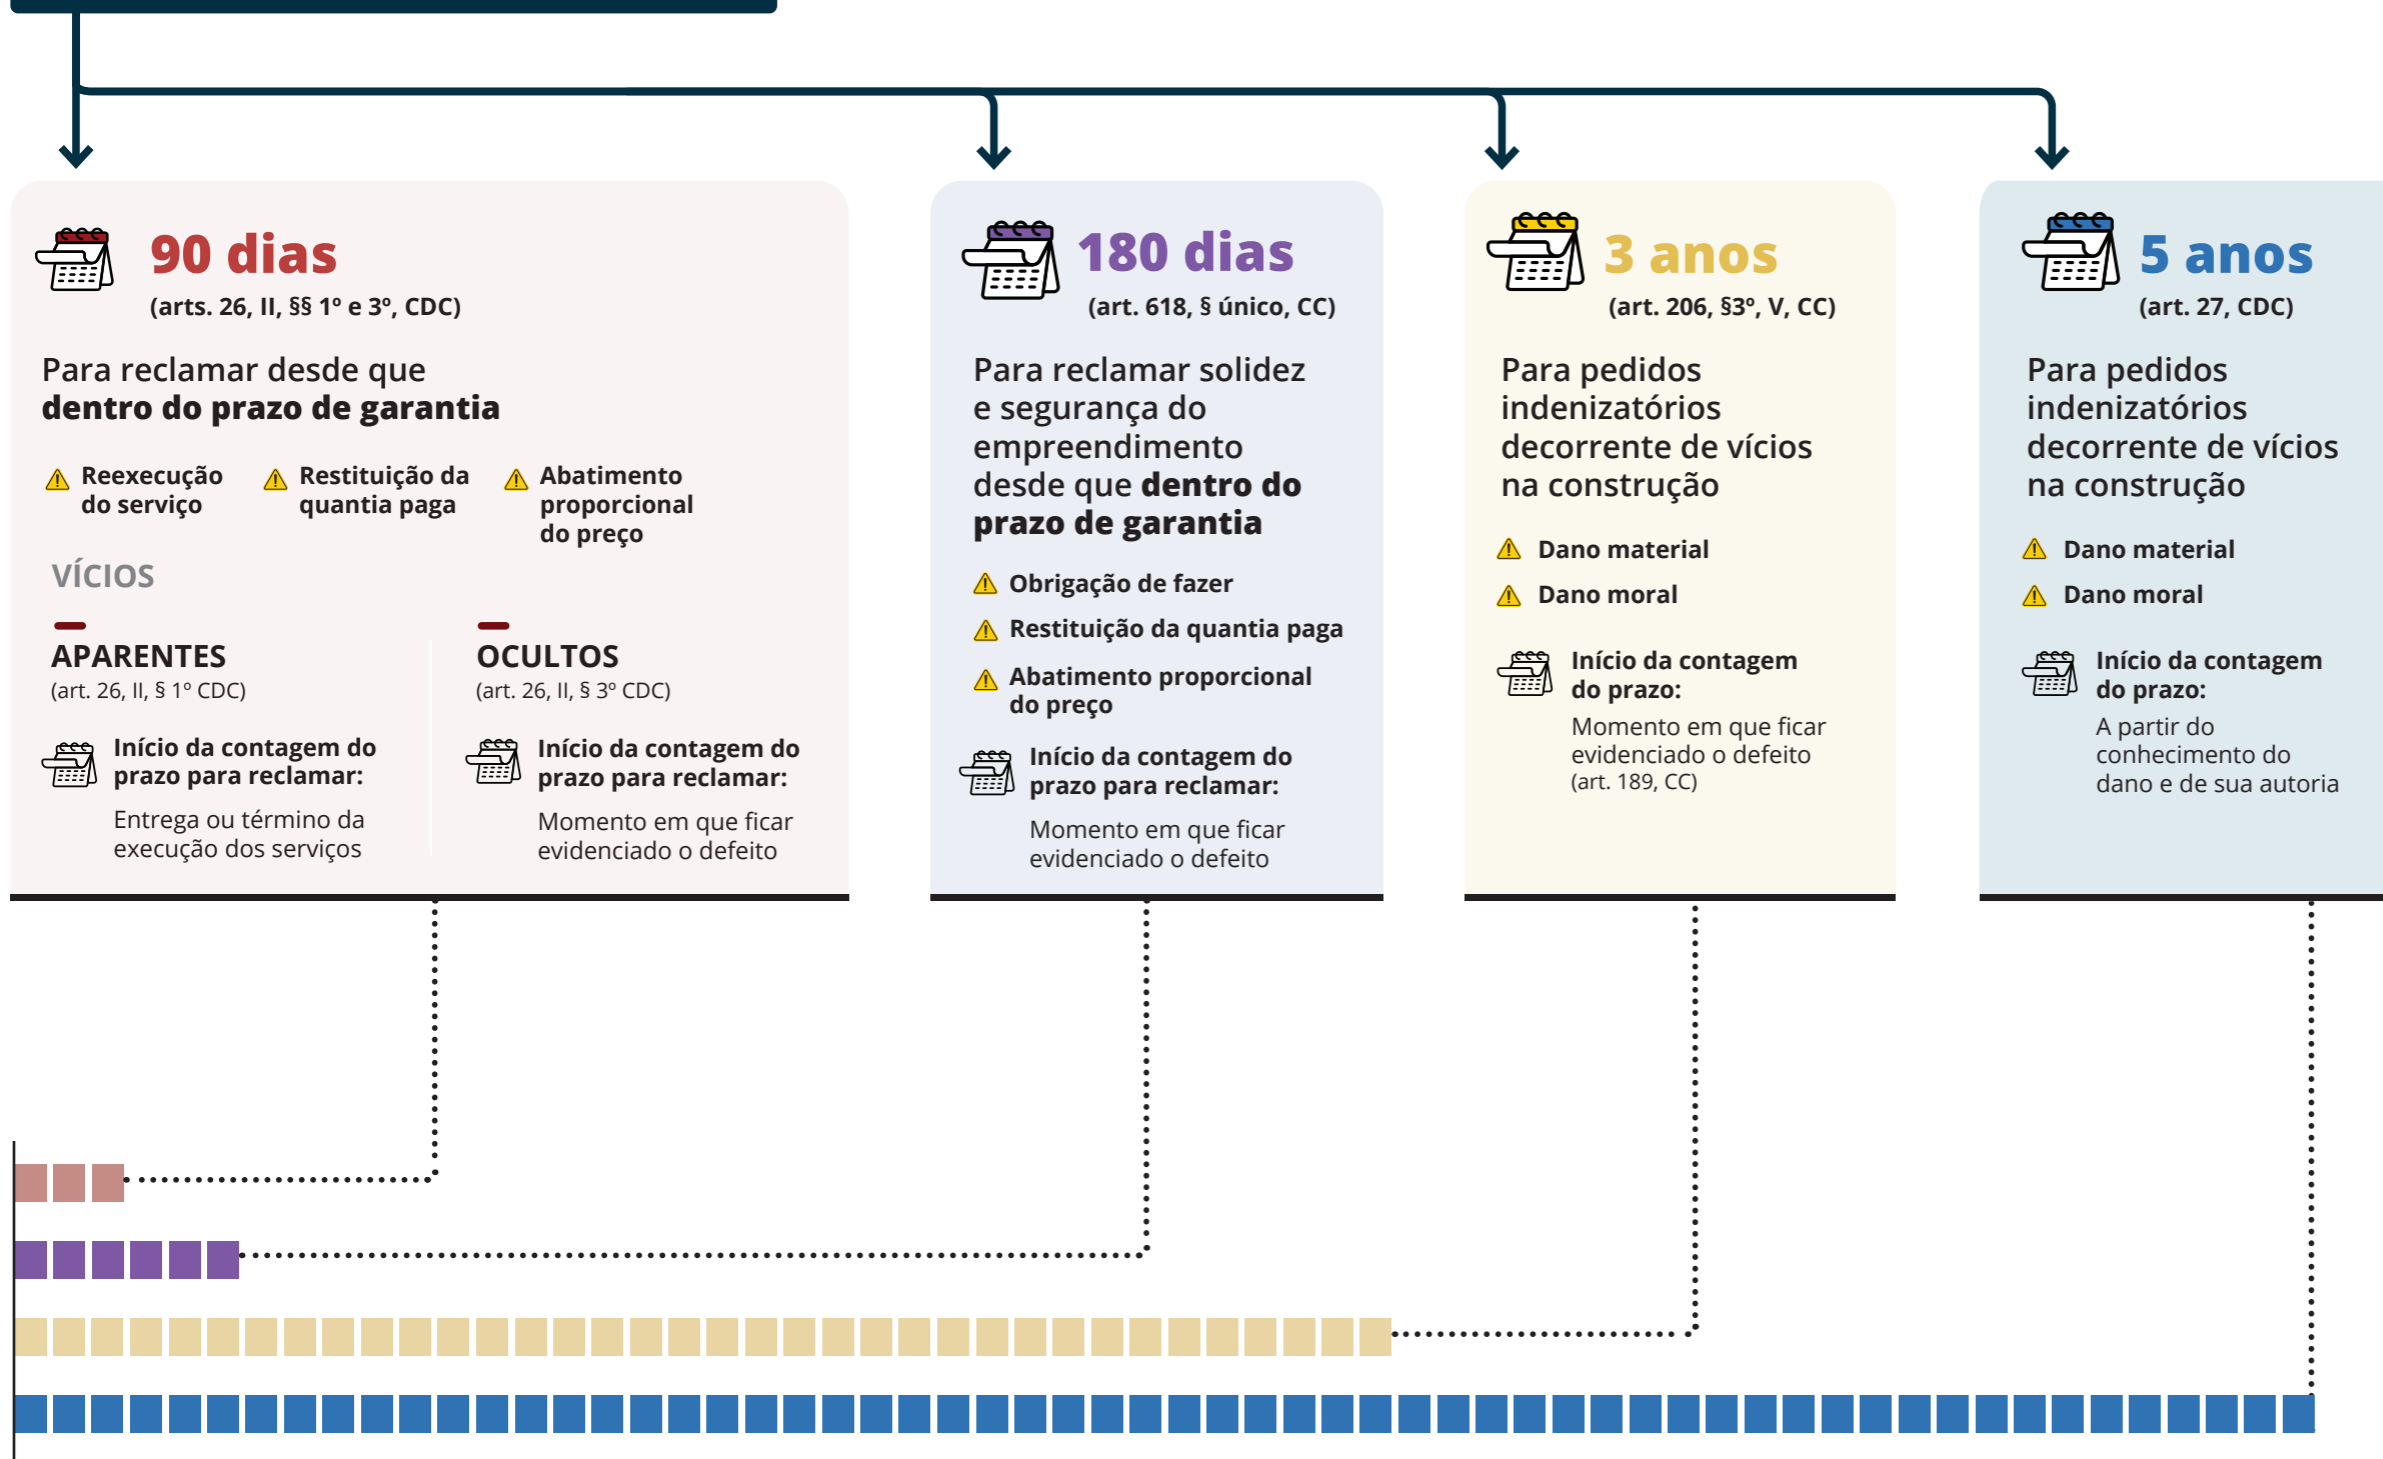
90 dias
(arts. 26, II, §§ 1º e 3º, CDC)

Para reclamar desde que **dentro do prazo de garantia**

Reexecução do serviço

Restituição da quantia paga

Abatimento proporcional do preço

VÍCIOS

APARENTES
(art. 26, II, § 1º CDC)

Início da contagem do prazo para reclamar:
Entrega ou término da execução dos serviços

OCULTOS
(art. 26, II, § 3º CDC)

Início da contagem do prazo para reclamar:
Momento em que ficar evidenciado o defeito

180 dias
(art. 618, § único, CC)

Para reclamar solidez e segurança do empreendimento desde que **dentro do prazo de garantia**

Obrigação de fazer

Restituição da quantia paga

Abatimento proporcional do preço

Início da contagem do prazo para reclamar:
Momento em que ficar evidenciado o defeito

3 anos
(art. 206, §3º, V, CC)

Para pedidos indenizatórios decorrente de vícios na construção

Dano material

Dano moral

Início da contagem do prazo:
Momento em que ficar evidenciado o defeito (art. 189, CC)

5 anos
(art. 27, CDC)

Para pedidos indenizatórios decorrente de vícios na construção

Dano material

Dano moral

Início da contagem do prazo:
A partir do conhecimento do dano e de sua autoria